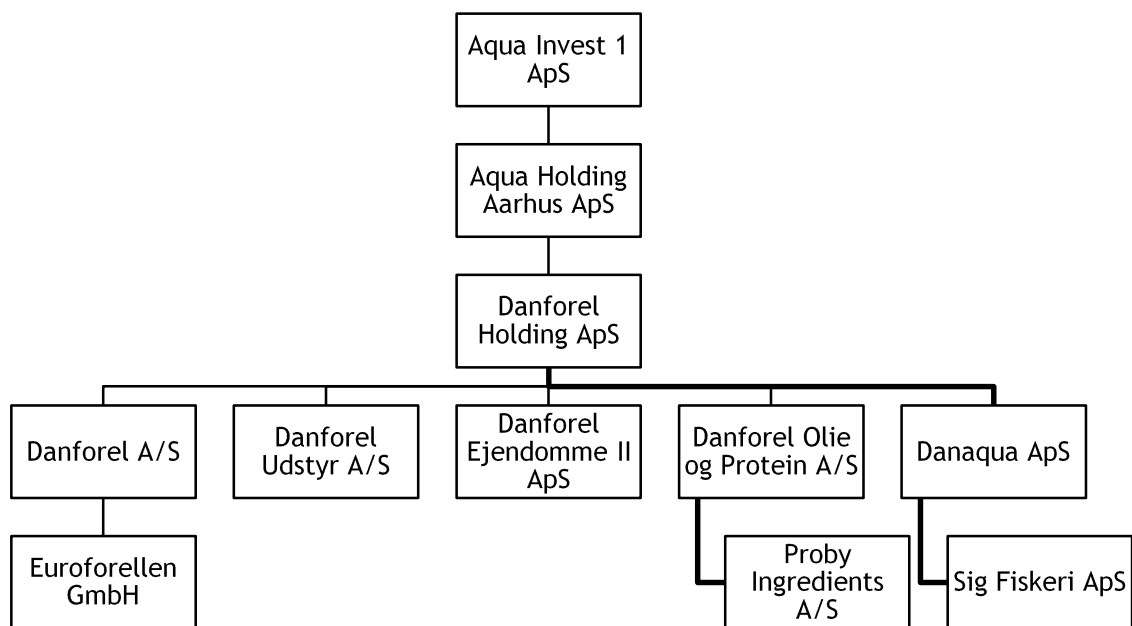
Aqua Invest 1 ApS

Aqua Holding Aarhus ApS

Danforel Holding ApS

Danforel A/S

Danforel Udstyr A/S

Danforel Ejendomme II ApS

Danforel Olie og Protein A/S

Danaqua ApS

Euroforellen GmbH

Proby Ingredients A/S

Sig Fiskeri ApS